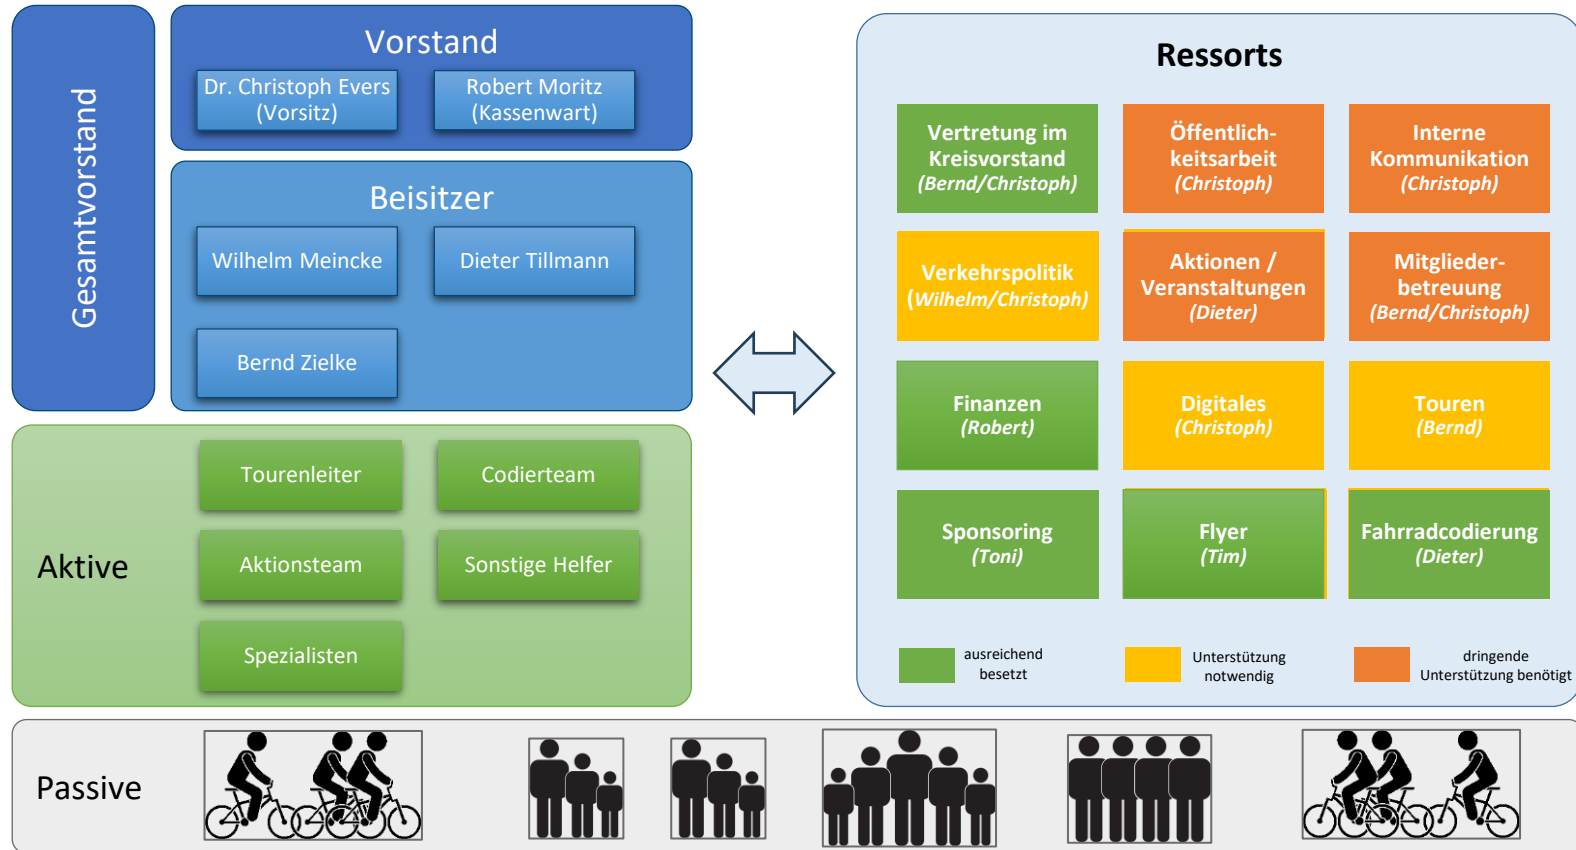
Gesamtvorstand

Vorstand

Dr. Christoph Evers (Vorsitz)

Robert Moritz (Kassenwart)

Beisitzer

Wilhelm Meincke

Dieter Tillmann

Bernd Zielke

Aktive

Tourenleiter

Codierteam

Aktionsteam

Sonstige Helfer

Spezialisten

Ressorts

Vertretung im Kreisvorstand (Bernd/Christoph)

Öffentlichkeitsarbeit (Christoph)

Interne Kommunikation (Christoph)

Verkehrspolitik (Wilhelm/Christoph)

Aktionen / Veranstaltungen (Dieter)

Mitgliederbetreuung (Bernd/Christoph)

Finanzen (Robert)

Digitales (Christoph)

Touren (Bernd)

Sponsoring (Toni)

Flyer (Tim)

Fahrradcodierung (Dieter)

ausreichend besetzt

Unterstützung notwendig

dringende Unterstützung benötigt

Passive